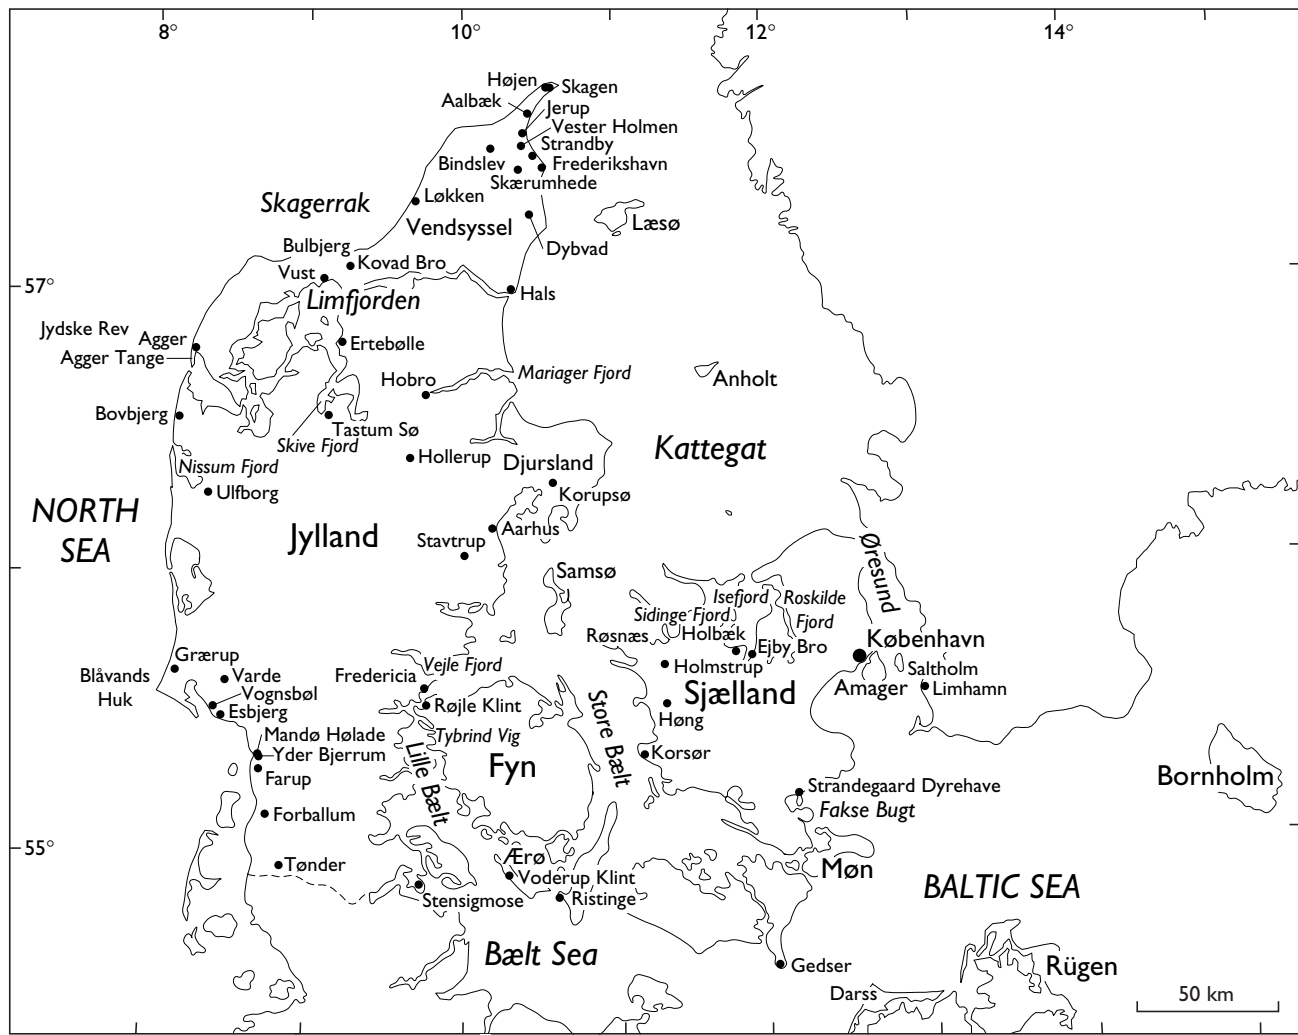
8°
10°
12°
14°
57°
55°

Højen
Skagen
Aalbæk
Jerup
Vester Holmen
Strandby
Bindslev
Frederikshavn
Skærumhede
Skagerrak
Løkken
Vendsyssel
Læsø
Dybvad
Bulbjerg
Vust
Kovad Bro
Hals
Limfjorden
Jydske Rev
Agger
Agger Tange
Ertebølle
Hobro
Mariager Fjord
Anholt
Bovbjerg
Tastum Sø
Skive Fjord
Kattegat
Hollerup
Djursland
Nissum Fjord
Ulfborg
Korupsø
NORTH SEA
Jylland
Aarhus
Stavtrup
Øresund
Samsø
Isefjord
Roskilde Fjord
Sidinge Fjord
Røsnæs
Holbæk
Ejby Bro
København
Grærup
Blåvands Huk
Varde
Fredericia
Vejle Fjord
Holmstrup
Saltholm
Amager
Limhamn
Vognsbøl
Esbjerg
Røjle Klint
Store Bælt
Sjælland
Høng
Mandø Hølade
Yder Bjerrum
Tybrind Vig
Lille Bælt
Korsør
Fyn
Farup
Bornholm
Strandegaard Dyrehave
Fakse Bugt
Forballum
Tønder
Ærø
Møn
Voderup Klint
BALTIC SEA
Stensigmose
Ristinge
Bælt Sea
Gedser
Rügen
Darss
50 km